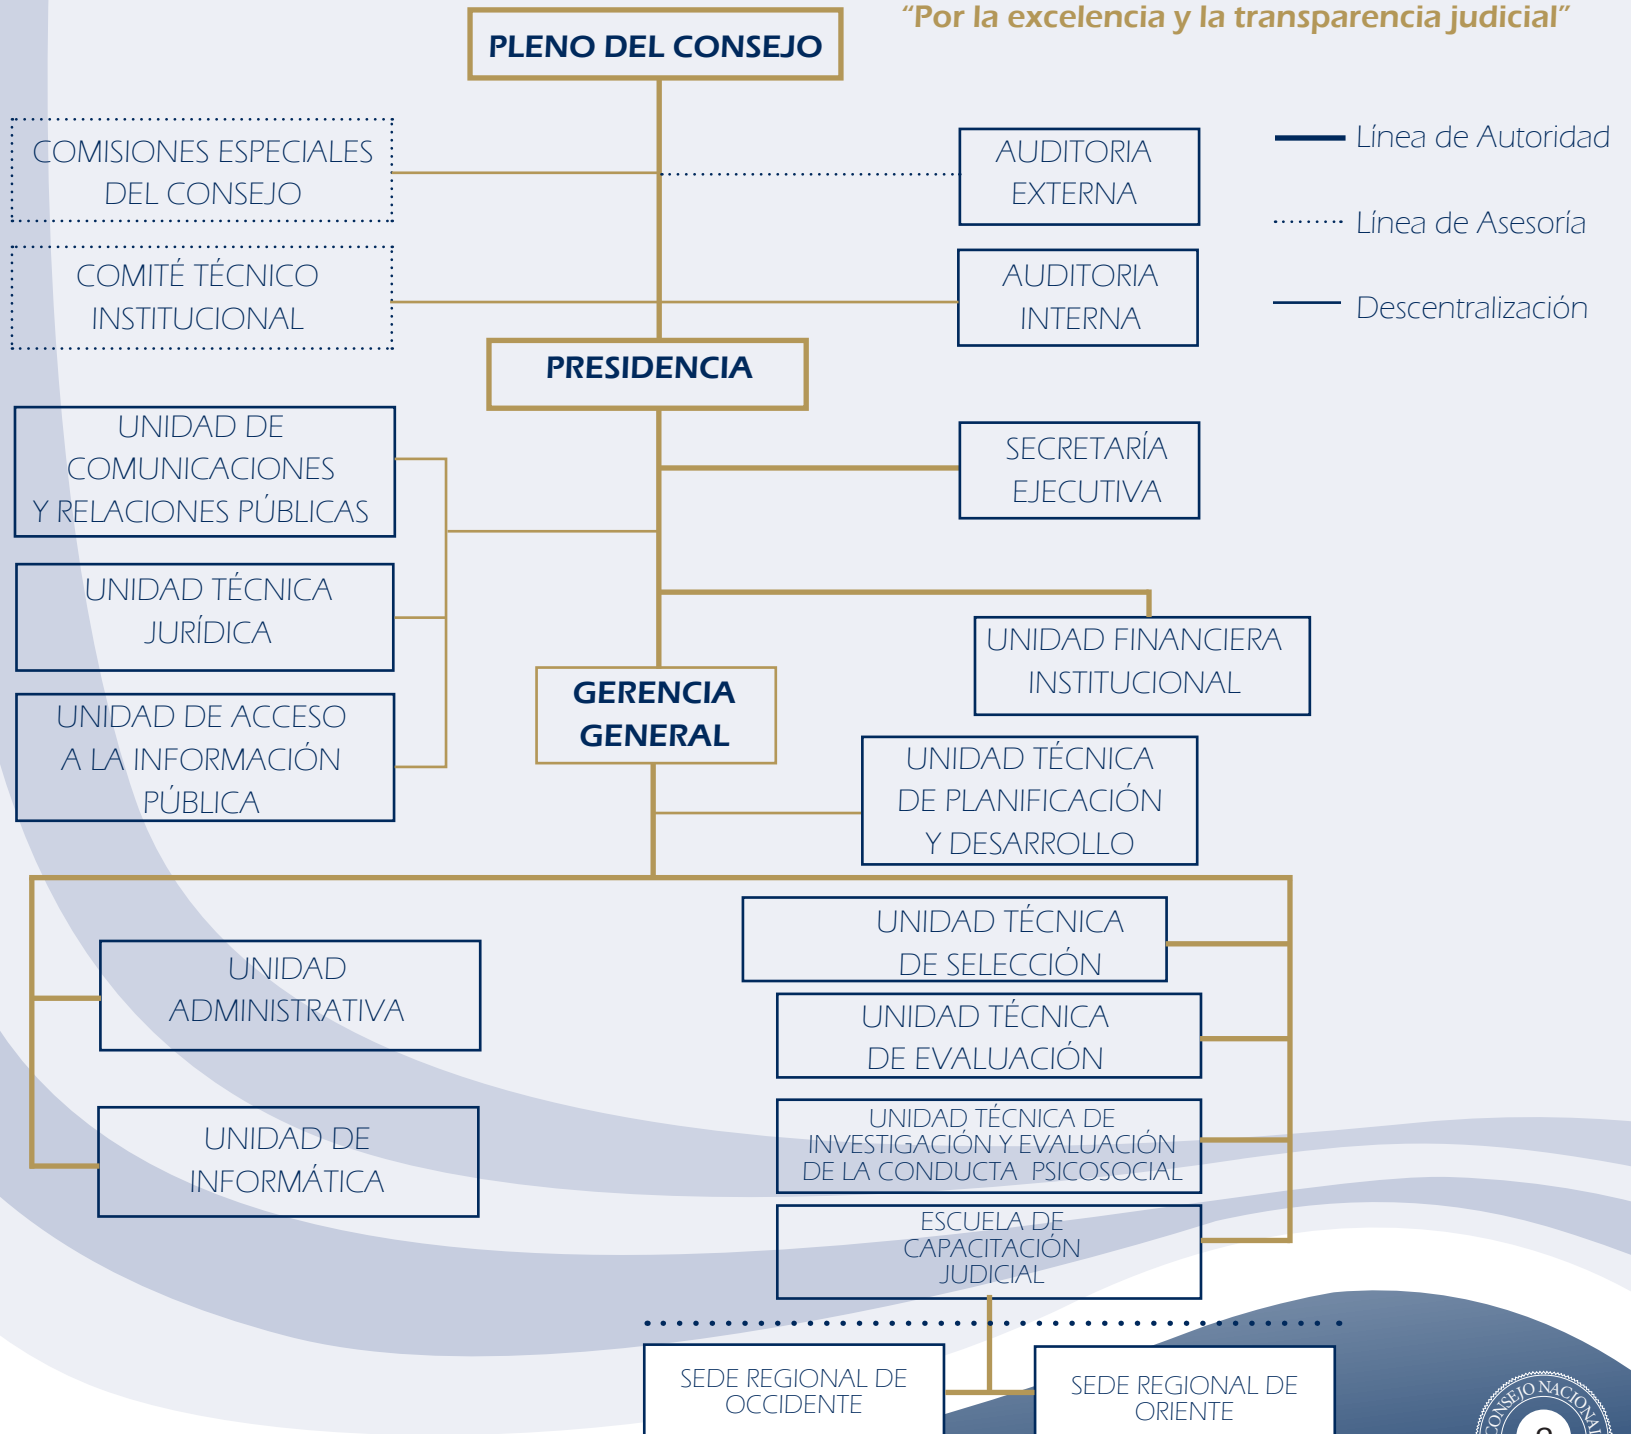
"Por la excelencia y la transparencia judicial"

PLENO DEL CONSEJO

Línea de Autoridad

Línea de Asesoría

Descentralización

COMISIONES ESPECIALES DEL CONSEJO

AUDITORIA EXTERNA

COMITÉ TÉCNICO INSTITUCIONAL

AUDITORIA INTERNA

PRESIDENCIA

UNIDAD DE COMUNICACIONES Y RELACIONES PÚBLICAS

SECRETARÍA EJECUTIVA

UNIDAD TÉCNICA JURÍDICA

UNIDAD FINANCIERA INSTITUCIONAL

GERENCIA GENERAL

UNIDAD DE ACCESO A LA INFORMACIÓN PÚBLICA

UNIDAD TÉCNICA DE PLANIFICACIÓN Y DESARROLLO

UNIDAD TÉCNICA DE SELECCIÓN

UNIDAD ADMINISTRATIVA

UNIDAD TÉCNICA DE EVALUACIÓN

UNIDAD TÉCNICA DE INVESTIGACIÓN Y EVALUACIÓN DE LA CONDUCTA PSICOSOCIAL

UNIDAD DE INFORMÁTICA

ESCUELA DE CAPACITACIÓN JUDICIAL

SEDE REGIONAL DE OCCIDENTE

SEDE REGIONAL DE ORIENTE

CONSEJO NACIONAL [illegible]